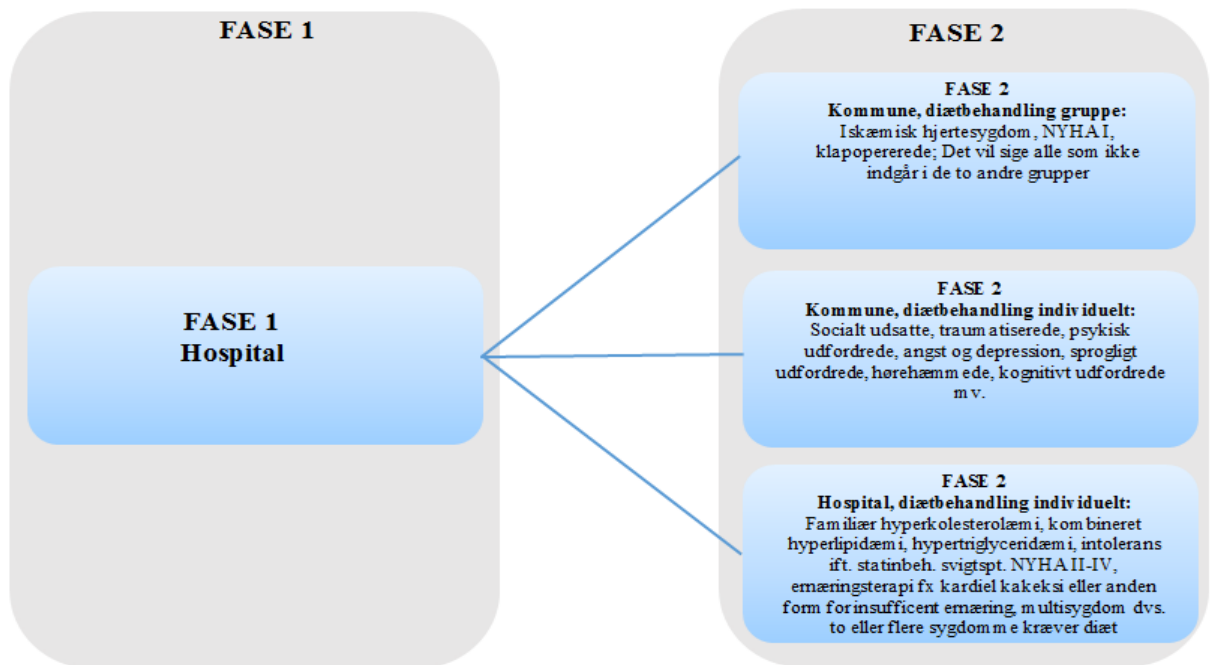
FASE 1

FASE 1
Hospital

FASE 2

FASE 2
Kommune, diætbehandling gruppe:
Iskæmisk hjertesygdom, NYHA I, klapopererede; Det vil sige alle som ikke indgår i de to andre grupper

FASE 2
Kommune, diætbehandling individuelt:
Socialt udsatte, traumatiserede, psykisk udfordrede, angst og depression, sprogligt udfordrede, hørehæmmede, kognitivt udfordrede mv.

FASE 2
Hospital, diætbehandling individuelt:
Familiær hyperkolesterolæmi, kombineret hyperlipidæmi, hypertriglyceridæmi, intolerans ift. statinbeh. svigtspt. NYHA II-IV, ernæringsterapi fx kardiel kakeksi eller anden form for insufficent ernæring, multisygdom dvs. to eller flere sygdomme kræver diæt